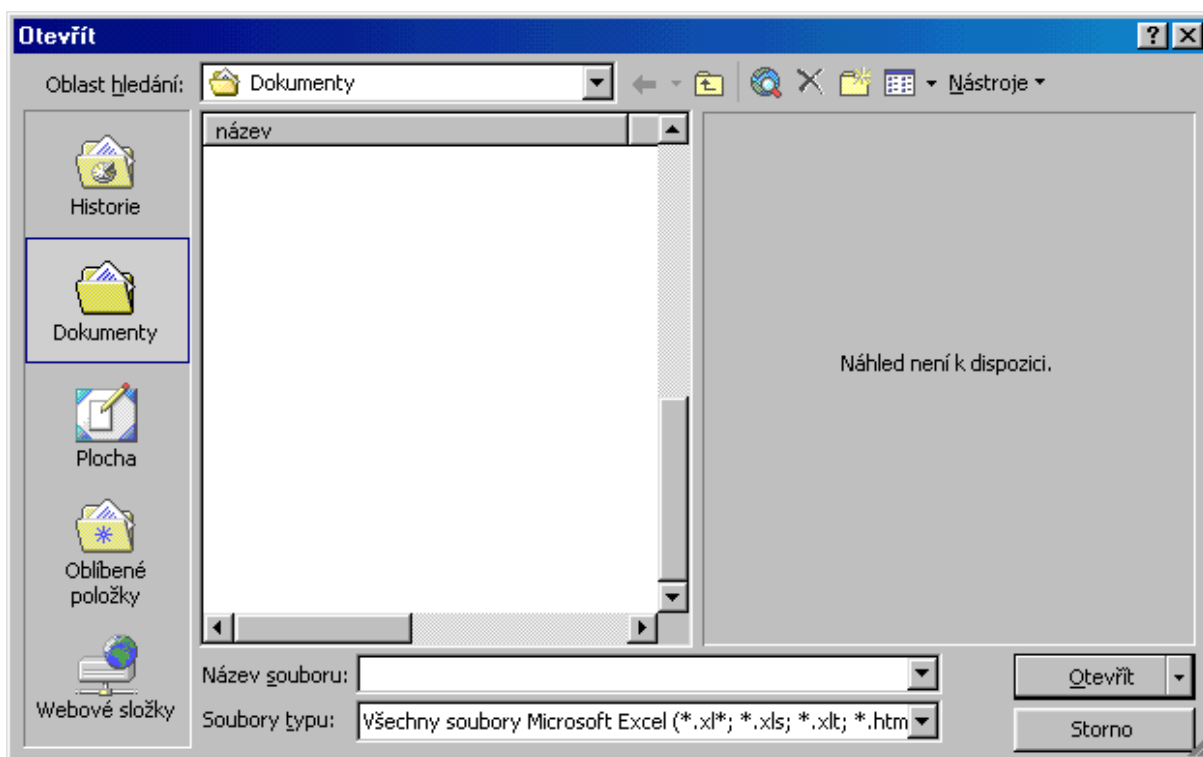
Otevřít

?

Oblast hledání: Dokumenty

Nástroje

Historie

Dokumenty

Plocha

Oblíbené položky

Webové složky

název

Náhled není k dispozici.

Název souboru:

Soubory typu: Všechny soubory Microsoft Excel (*.xl*; *.xls; *.xlt; *.htm

Otevřít

Storno